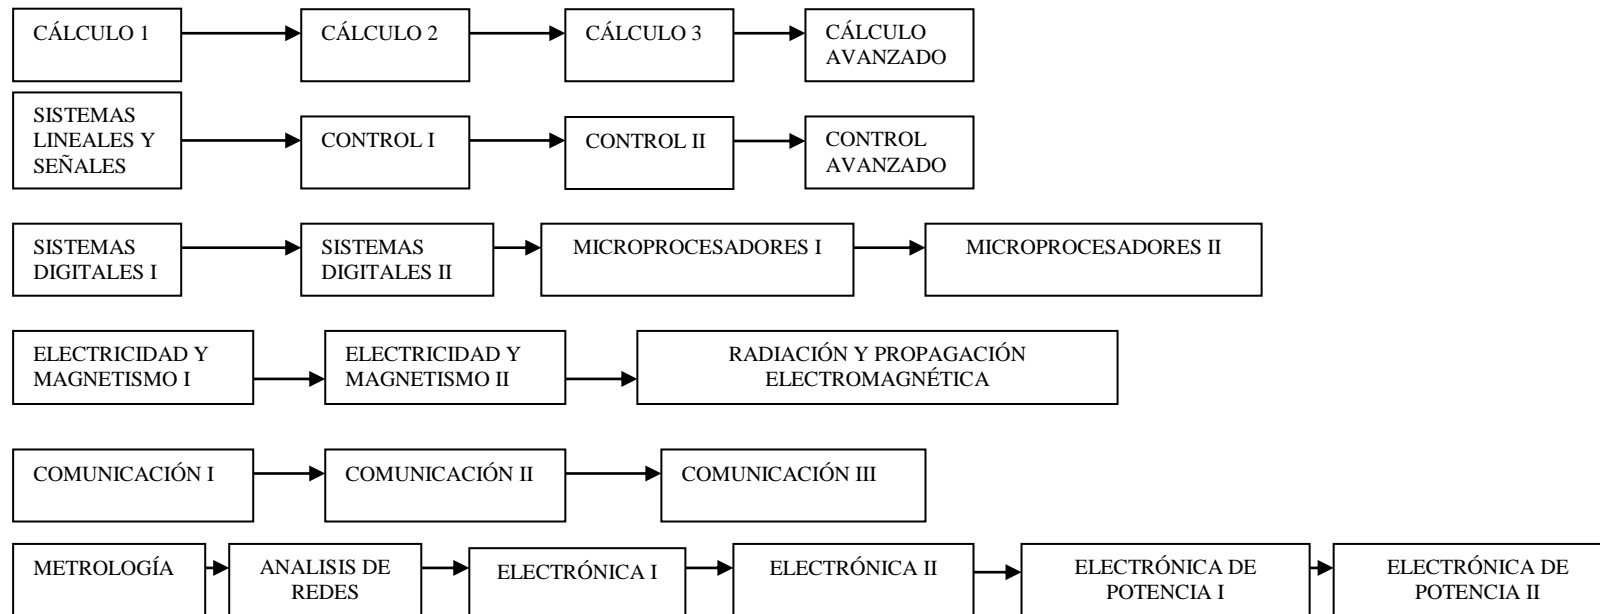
CÁLCULO 1
CÁLCULO 2
CÁLCULO 3
CÁLCULO AVANZADO

SISTEMAS LINEALES Y SEÑALES
CONTROL I
CONTROL II
CONTROL AVANZADO

SISTEMAS DIGITALES I
SISTEMAS DIGITALES II
MICROPROCESADORES I
MICROPROCESADORES II

ELECTRICIDAD Y MAGNETISMO I
ELECTRICIDAD Y MAGNETISMO II
RADIACIÓN Y PROPAGACIÓN ELECTROMAGNÉTICA

COMUNICACIÓN I
COMUNICACIÓN II
COMUNICACIÓN III

METROLOGÍA
ANALISIS DE REDES
ELECTRÓNICA I
ELECTRÓNICA II
ELECTRÓNICA DE POTENCIA I
ELECTRÓNICA DE POTENCIA II